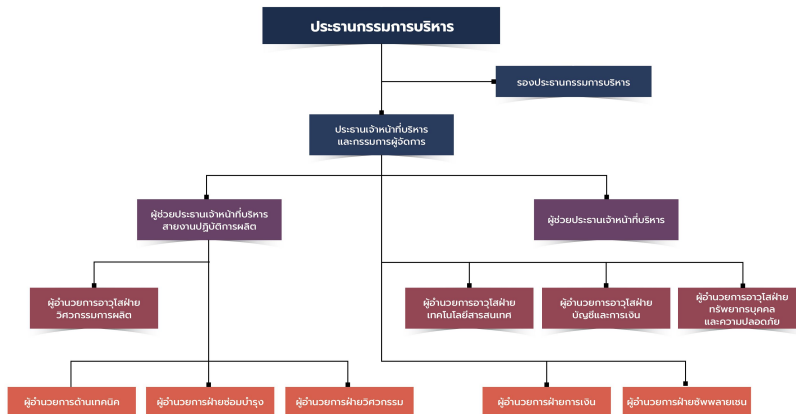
ประธานกรรมการบริหาร

รองประธานกรรมการบริหาร

ประธานเจ้าหน้าที่บริหาร และกรรมการผู้จัดการ

ผู้ช่วยประธานเจ้าหน้าที่บริหาร สายงานปฏิบัติการผลิต

ผู้ช่วยประธานเจ้าหน้าที่บริหาร

ผู้อำนวยการอาวุโสฝ่าย วิศวกรรมการผลิต

ผู้อำนวยการอาวุโสฝ่าย เทคโนโลยีสารสนเทศ

ผู้อำนวยการอาวุโสฝ่าย บัญชีและการเงิน

ผู้อำนวยการอาวุโสฝ่าย ทรัพยากรบุคคล และความปลอดภัย

ผู้อำนวยการด้านเทคนิค

ผู้อำนวยการฝ่ายซ่อมบำรุง

ผู้อำนวยการฝ่ายวิศวกรรม

ผู้อำนวยการฝ่ายการเงิน

ผู้อำนวยการฝ่ายซัพพลายเชน